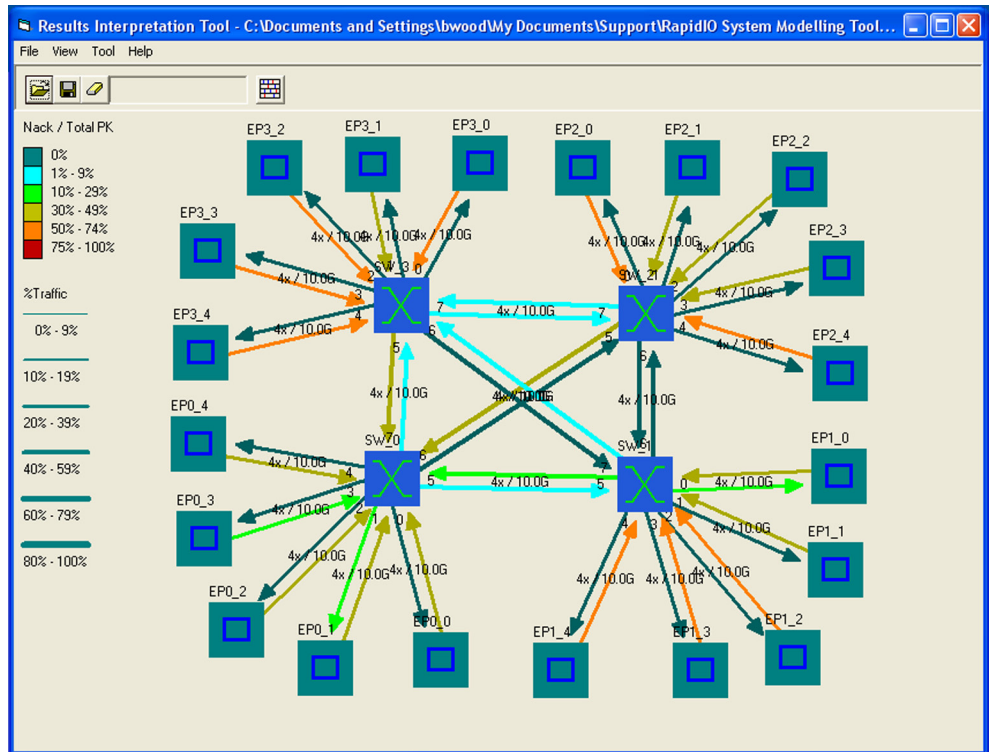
Results Interpretation Tool - C:\Documents and Settings\bwood\My Documents\Support\RapidIO System Modelling Tool...

File View Tool Help

Nack / Total PK
0%
1% - 9%
10% - 29%
30% - 49%
50% - 74%
75% - 100%

%Traffic
0% - 9%
10% - 19%
20% - 39%
40% - 59%
60% - 79%
80% - 100%

EP3_2 EP3_1 EP3_0 EP2_0 EP2_1 EP2_2
EP3_3 EP2_3
EP3_4 EP2_4
SW_3 SW_2
SW_0 SW_1
EP0_4 EP1_0
EP0_3 EP1_1
EP0_2 EP1_2
EP0_1 EP0_0 EP1_4 EP1_3

4x / 10.0G